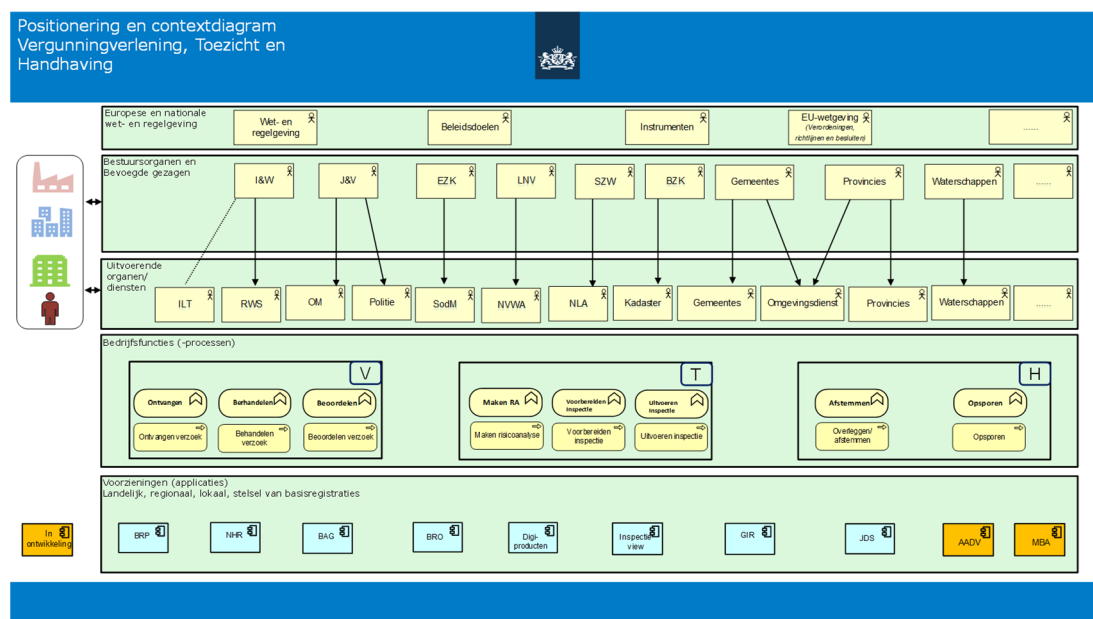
Positionering en contextdiagram Vergunningverlening, Toezicht en Handhaving

Europese en nationale wet- en regelgeving

Wet- en regelgeving

Beleidsdoelen

Instrumenten

EU-wetgeving (Verordeningen, richtlijnen en besluiten)

......

Bestuursorganen en Bevoegde gezagen

I&W

J&V

EZK

LNV

SZW

BZK

Gemeentes

Provincies

Waterschappen

......

Uitvoerende organen/ diensten

ILT

RWS

OM

Politie

SodM

NVWA

NLA

Kadaster

Gemeentes

Omgevingsdienst

Provincies

Waterschappen

......

Bedrijfsfuncties (-processen)

V

Ontvangen

Behandelen

Beoordelen

Ontvangen verzoek

Behandelen verzoek

Beoordelen verzoek

T

Maken RA

Voorbereiden inspectie

Uitvoeren inspectie

Maken risicoanalyse

Voorbereiden inspectie

Uitvoeren inspectie

H

Afstemmen

Opsporen

Overleggen/ afstemmen

Opsporen

Voorzieningen (applicaties)
Landelijk, regionaal, lokaal, stelsel van basisregistraties

In ontwikkeling

BRP

NHR

BAG

BRO

Digi-producten

Inspectie view

GIR

JDS

AADV

MBA